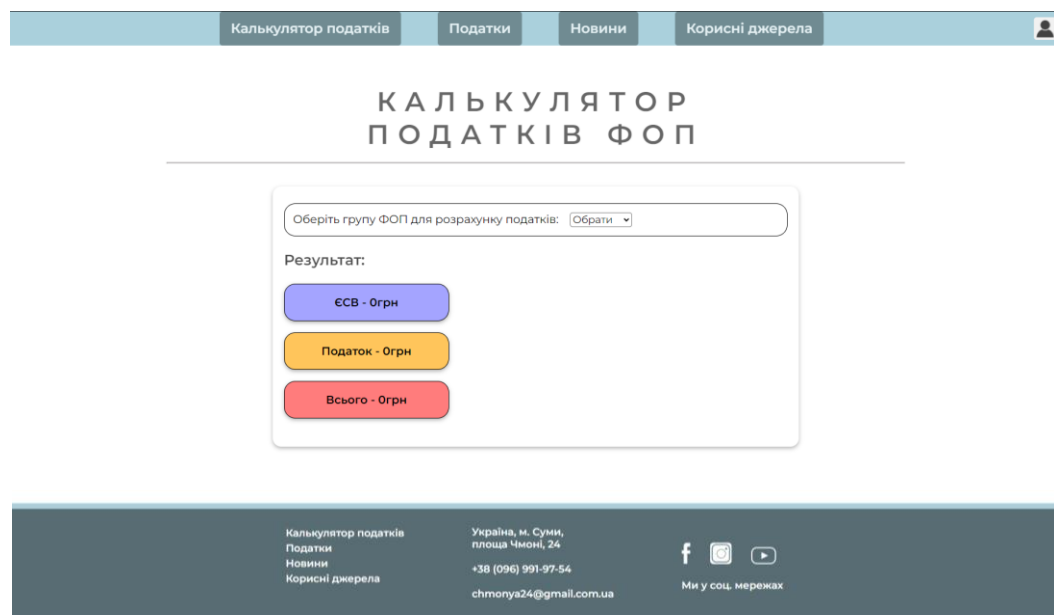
Калькулятор податків Податки Новини Корисні джерела

КАЛЬКУЛЯТОР ПОДАТКІВ ФОП

Оберіть групу ФОП для розрахунку податків: Обрати

Результат:

ЄСВ - 0грн

Податок - 0грн

Всього - 0грн

Калькулятор податків
Податки
Новини
Корисні джерела

Україна, м. Суми, площа Чмоні, 24

+38 (096) 991-97-54

chmonya24@gmail.com.ua

Ми у соц. мережах